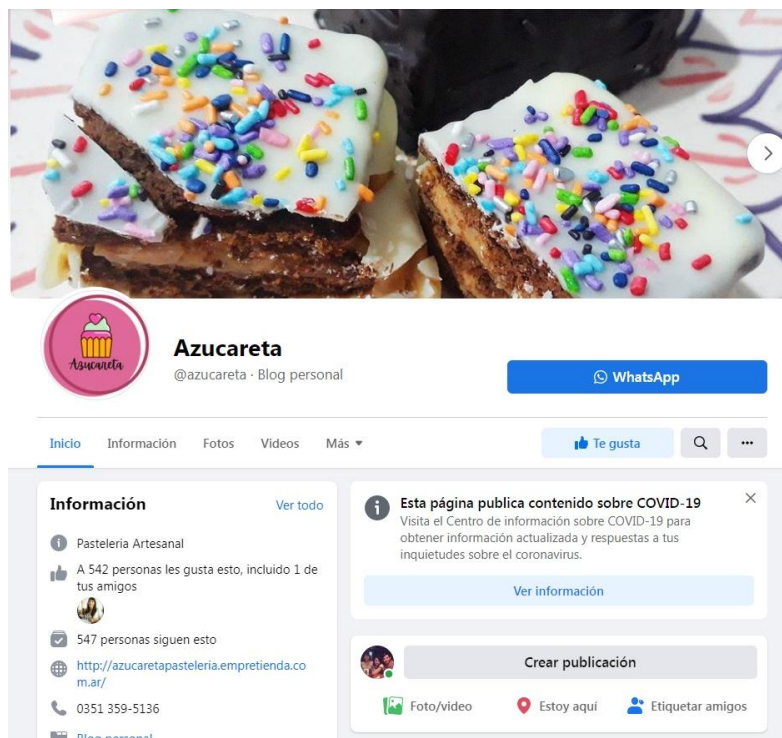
Azucareta

Azucareta
@azucareta · Blog personal

WhatsApp

Inicio Información Fotos Videos Más

Te gusta

Información
Ver todo

Pasteleria Artesanal

A 542 personas les gusta esto, incluido 1 de tus amigos

547 personas siguen esto

http://azucaretapasteleria.empretienda.com.ar/

0351 359-5136

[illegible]

Esta página publica contenido sobre COVID-19
Visita el Centro de información sobre COVID-19 para obtener información actualizada y respuestas a tus inquietudes sobre el coronavirus.

Ver información

Crear publicación

Foto/video Estoy aquí Etiquetar amigos